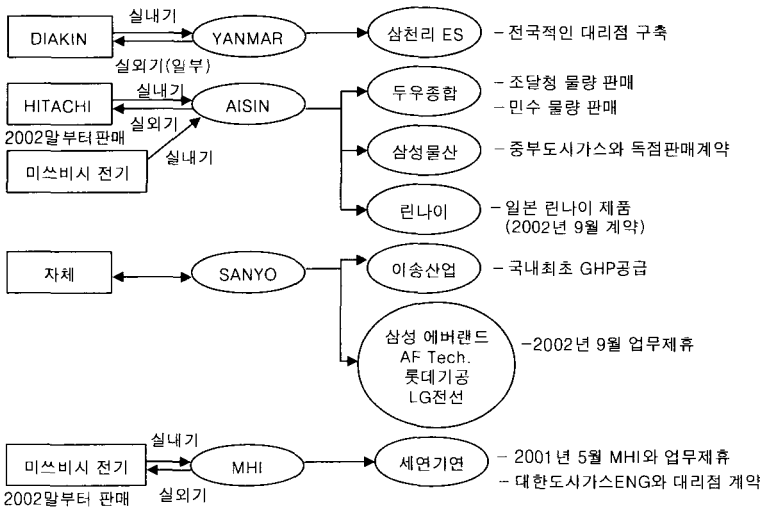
DIAKIN
실내기
실외기(일부)
YANMAR
삼천리 ES
- 전국적인 대리점 구축

HITACHI
실내기
실외기
2002말부터 판매
미쓰비시 전기
실내기
AISIN
두우종합
- 조달청 물량 판매
- 민수 물량 판매
삼성물산
- 중부도시가스와 독점판매계약
린나이
- 일본 린나이 제품 (2002년 9월 계약)

자체
SANYO
이송산업
- 국내최초 GHP공급
삼성 에버랜드 AF Tech. 롯데기공 LG전선
-2002년 9월 업무제휴

미쓰비시 전기
실내기
실외기
2002말부터 판매
MHI
세연기연
- 2001년 5월 MHI와 업무제휴
- 대한도시가스ENG와 대리점 계약